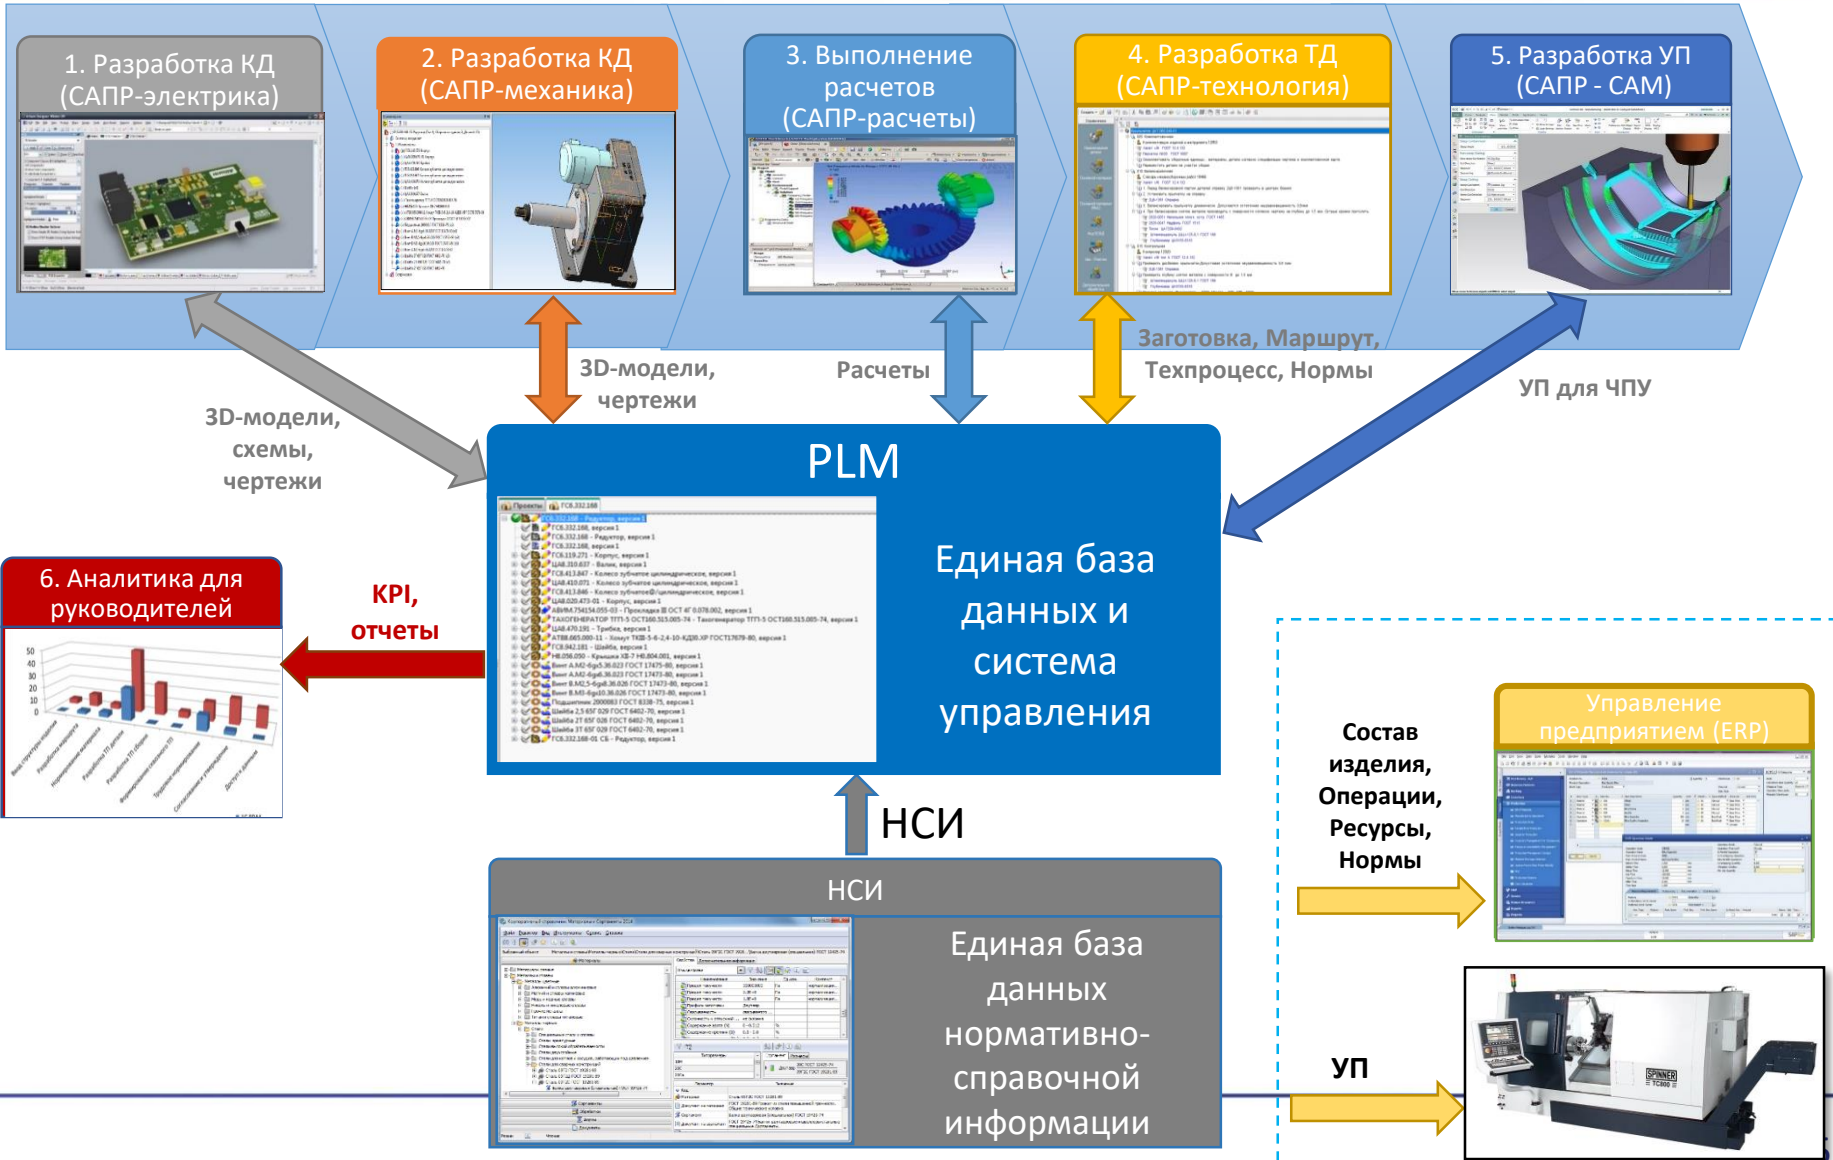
1. Разработка КД (САПР-электрика)

2. Разработка КД (САПР-механика)

3. Выполнение расчетов (САПР-расчеты)

4. Разработка ТД (САПР-технология)

5. Разработка УП (САПР - CAM)

3D-модели, схемы, чертежи

3D-модели, чертежи

Расчеты

Заготовка, Маршрут, Техпроцесс, Нормы

УП для ЧПУ

PLM

Единая база данных и система управления

6. Аналитика для руководителей

KPI, отчеты

НСИ

НСИ

Единая база данных нормативно-справочной информации

Управление предприятием (ERP)

Состав изделия, Операции, Ресурсы, Нормы

УП